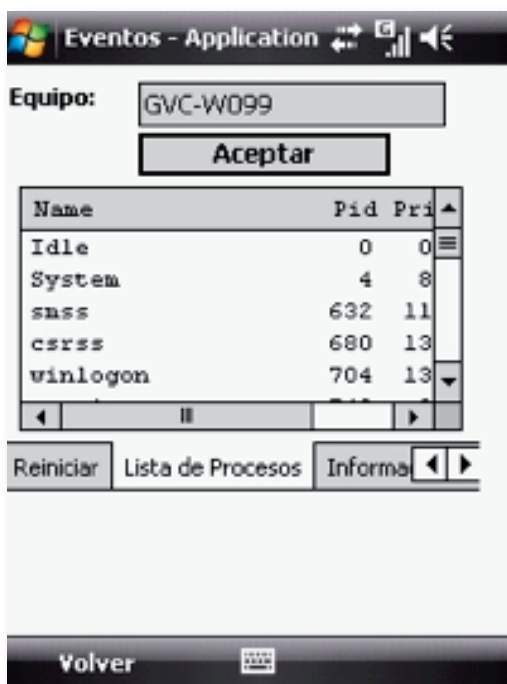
Eventos - Application

Equipo: GVC-W099

Aceptar

| Name | Pid | Pri |
|---|---|---|
| Idle | 0 | 0 |
| System | 4 | 8 |
| smss | 632 | 11 |
| csrss | 680 | 13 |
| winlogon | 704 | 13 |

Reiniciar | Lista de Procesos | Informa

Volver